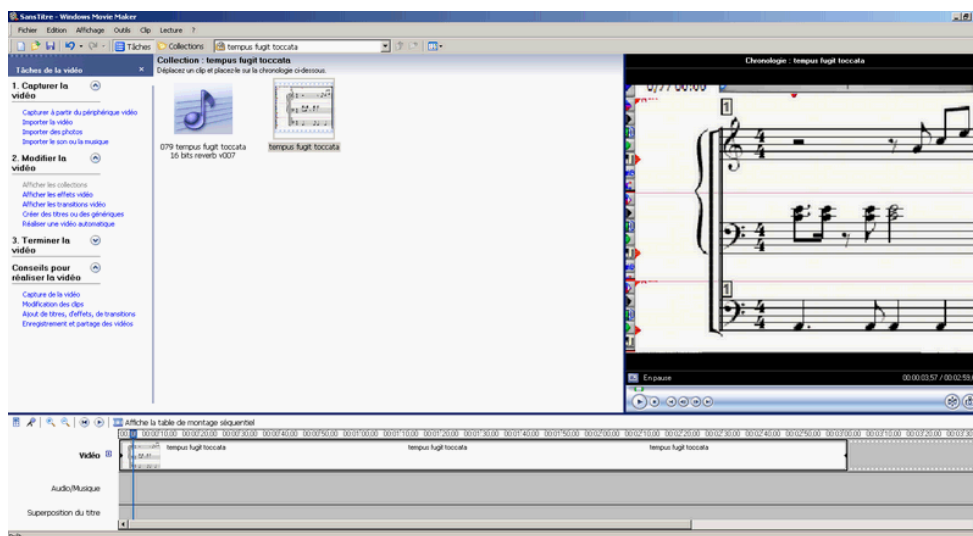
SansTitre - Windows Movie Maker

Fichier Edition Affichage Outils Clip Lecture ?

Tâches Collections tempus fugit toccata

Tâches de la vidéo ×

1. Capturer la vidéo

Capturer à partir du périphérique vidéo
Importer la vidéo
Importer des photos
Importer le son ou la musique

2. Modifier la vidéo

Afficher les collections
Afficher les effets vidéo
Afficher les transitions vidéo
Créer des titres ou des génériques
Réaliser une vidéo automatique

3. Terminer la vidéo

Conseils pour réaliser la vidéo

Capture de la vidéo
Modification des clips
Ajout de titres, d'effets, de transitions
Enregistrement et partage des vidéos

Collection : tempus fugit toccata
Déplacez un clip et placez-le sur la chronologie ci-dessous.

079 tempus fugit toccata 16 bits reverb v007

tempus fugit toccata

Chronologie : tempus fugit toccata

0:77 00:00

1

1

En pause

00:00:03:57 / 00:02:59

Affiche la table de montage séquentiel

00:00 00:00:10:00 00:00:20:00 00:00:30:00 00:00:40:00 00:00:50:00 00:01:00:00 00:01:10:00 00:01:20:00 00:01:30:00 00:01:40:00 00:01:50:00 00:02:00:00 00:02:10:00 00:02:20:00 00:02:30:00 00:02:40:00 00:02:50:00 00:03:00:00 00:03:10:00 00:03:20:00 00:03:30

Vidéo

tempus fugit toccata

tempus fugit toccata

tempus fugit toccata

Audio/Musique

Superposition du titre